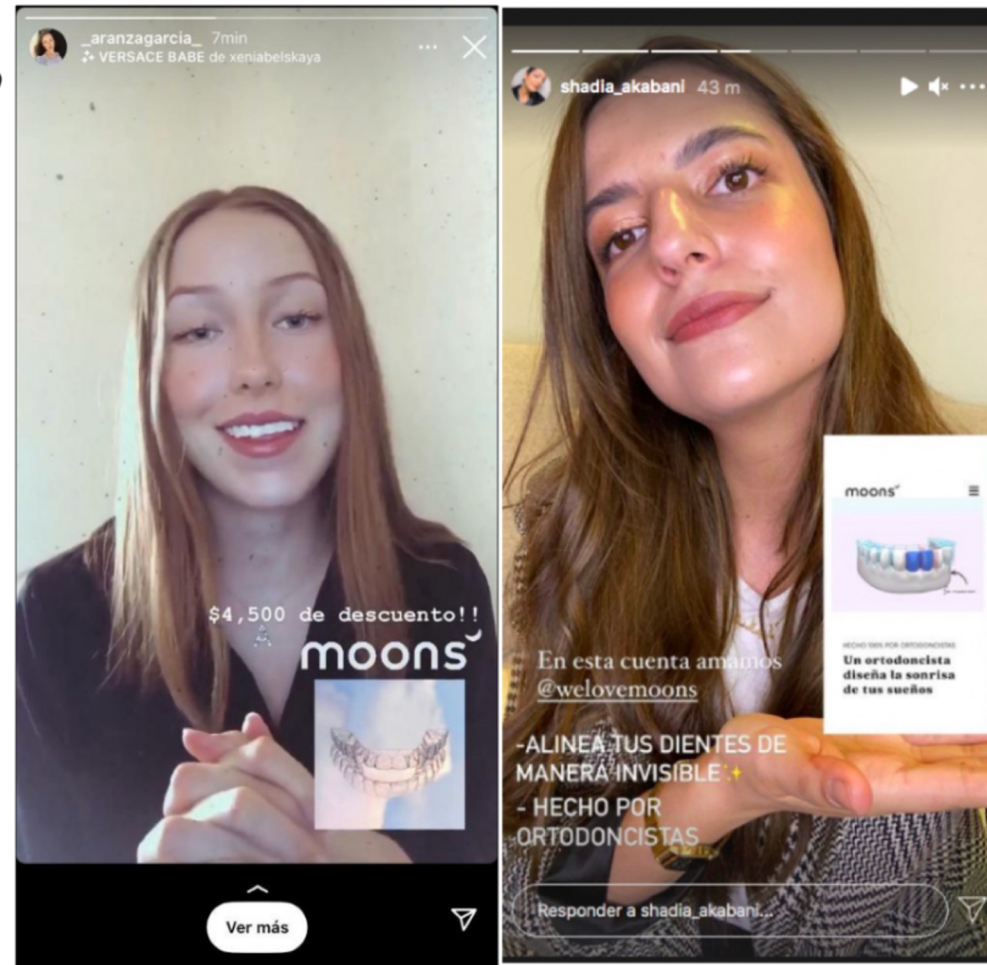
_aranzagarcia_ 7min
VERSACE BABE de xeniabelskaya

$4,500 de descuento!!

moons

Ver más

shadia_akabani 43 m

moons

HECHO 100% POR ORTODONCISTAS
Un ortodoncista diseña la sonrisa de tus sueños

En esta cuenta amamos @welovemoons

-ALINEA TUS DIENTES DE MANERA INVISIBLE
- HECHO POR ORTODONCISTAS

Responder a shadia_akabani...